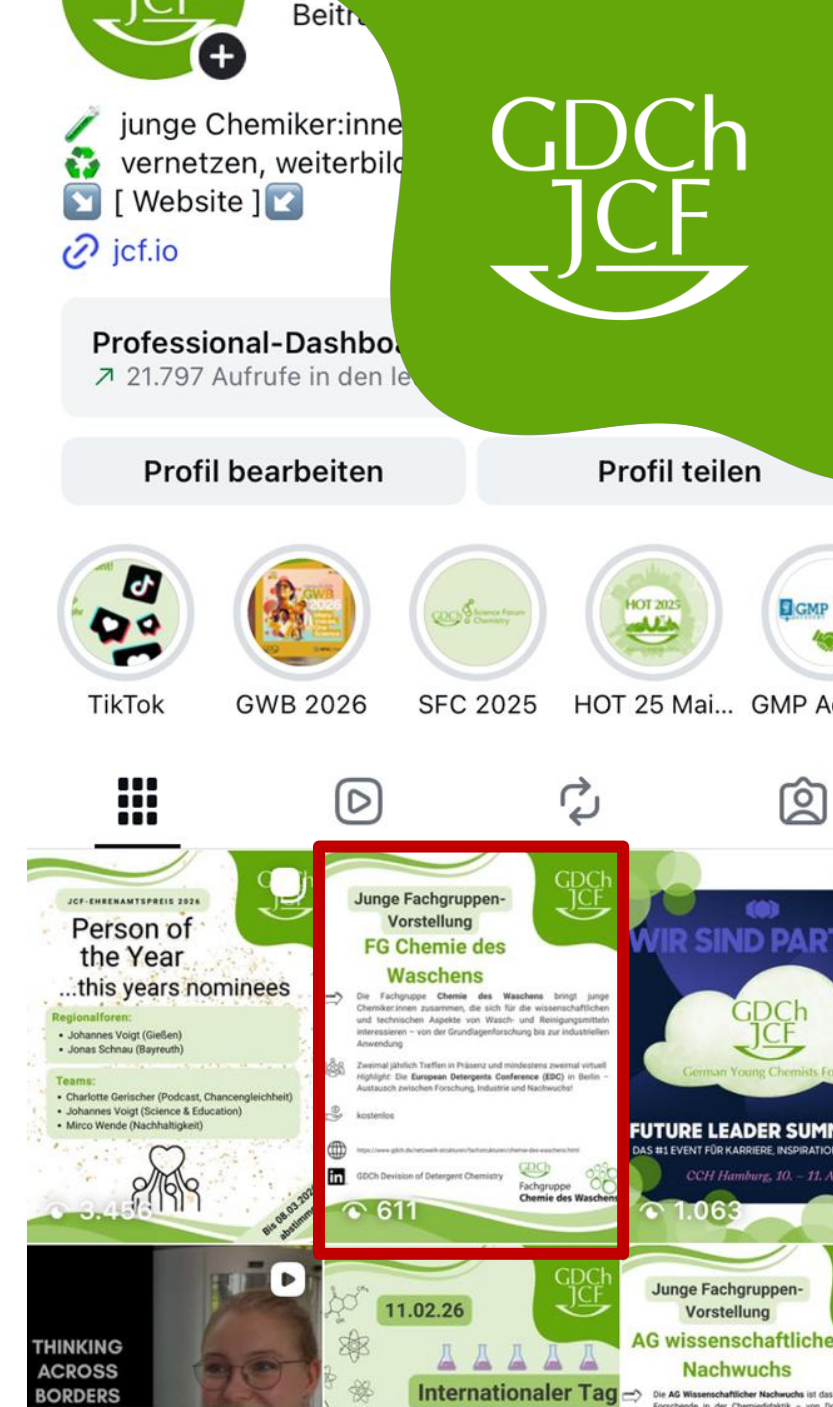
Beitr

junge Chemiker:inne
vernetzen, weiterbild
[ Website ]
jcf.io

GDCh
JCF

Professional-Dashbo
21.797 Aufrufe in den le

Profil bearbeiten
Profil teilen

TikTok
GWB 2026
SFC 2025
HOT 25 Mai...
GMP A

JCF-EHRENAMTSPREIS 2026
Person of the Year
...this years nominees
Regionalforen:
• Johannes Voigt (Gießen)
• Jonas Schnau (Bayreuth)
Teams:
• Charlotte Gerischer (Podcast, Chancengleichheit)
• Johannes Voigt (Science & Education)
• Mirco Wende (Nachhaltigkeit)
Bis 08.03.202 abstimm
3.456

GDCh JCF
Junge Fachgruppen-Vorstellung
FG Chemie des Waschens
Die Fachgruppe Chemie des Waschens bringt junge Chemiker:innen zusammen, die sich für die wissenschaftlichen und technischen Aspekte von Wasch- und Reinigungsmitteln interessieren – von der Grundlagenforschung bis zur industriellen Anwendung
Zweimal jährlich Treffen in Präsenz und mindestens zweimal virtuell
Highlight: Die European Detergents Conference (EDC) in Berlin – Austausch zwischen Forschung, Industrie und Nachwuchs!
kostenlos
https://www.gdch.de/netzwerk-strukturen/fachstrukturen/chemie-des-waschens.html
GDCh Devision of Detergent Chemistry
GDCh Fachgruppe Chemie des Waschens
611

WIR SIND PART
GDCh JCF
German Young Chemists Fo
FUTURE LEADER SUMM
DAS #1 EVENT FÜR KARRIERE, INSPIRATIO
CCH Hamburg, 10. – 11. A
1.063

THINKING ACROSS BORDERS

GDCh JCF
11.02.26
Internationaler Tag

Junge Fachgruppen-Vorstellung
AG wissenschaftliche Nachwuchs
Die AG Wissenschaftlicher Nachwuchs ist das